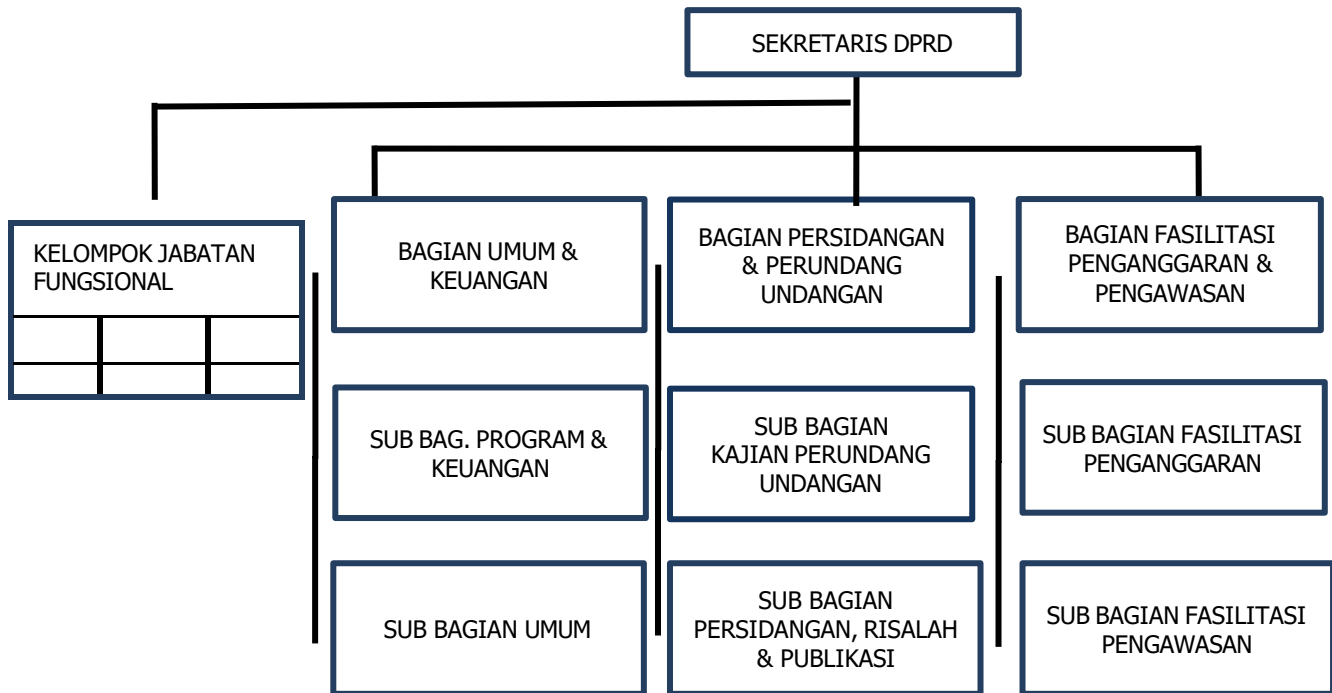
SEKRETARIS DPRD

KELOMPOK JABATAN FUNGSIONAL

BAGIAN UMUM & KEUANGAN

SUB BAG. PROGRAM & KEUANGAN

SUB BAGIAN UMUM

BAGIAN PERSIDANGAN & PERUNDANG UNDANGAN

SUB BAGIAN KAJIAN PERUNDANG UNDANGAN

SUB BAGIAN PERSIDANGAN, RISALAH & PUBLIKASI

BAGIAN FASILITASI PENGANGGARAN & PENGAWASAN

SUB BAGIAN FASILITASI PENGANGGARAN

SUB BAGIAN FASILITASI PENGAWASAN